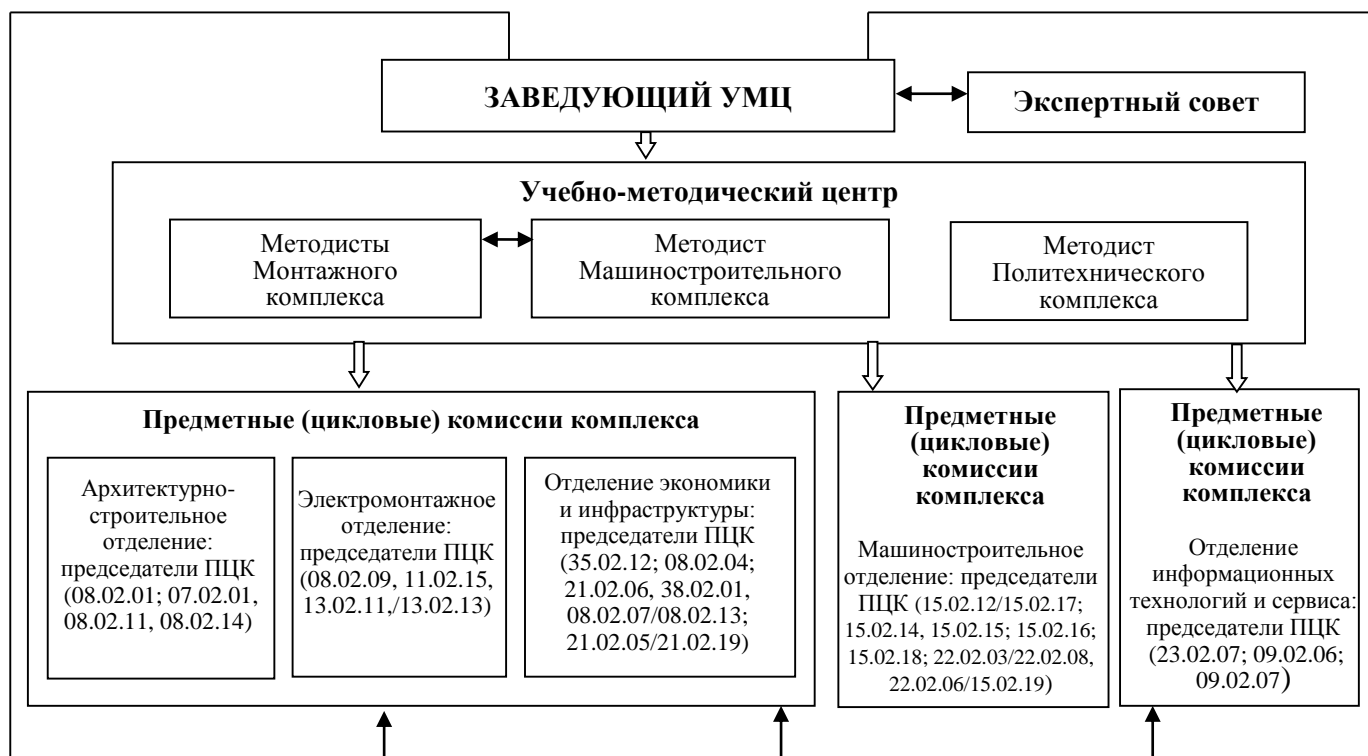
ЗАВЕДУЮЩИЙ УМЦ

Экспертный совет

Учебно-методический центр

Методисты Монтажного комплекса

Методист Машиностроительного комплекса

Методист Политехнического комплекса

Предметные (цикловые) комиссии комплекса

Архитектурно-строительное отделение: председатели ПЦК (08.02.01; 07.02.01, 08.02.11, 08.02.14)

Электромонтажное отделение: председатели ПЦК (08.02.09, 11.02.15, 13.02.11,/13.02.13)

Отделение экономики и инфраструктуры: председатели ПЦК (35.02.12; 08.02.04; 21.02.06, 38.02.01, 08.02.07/08.02.13; 21.02.05/21.02.19)

Предметные (цикловые) комиссии комплекса

Машиностроительное отделение: председатели ПЦК (15.02.12/15.02.17; 15.02.14, 15.02.15; 15.02.16; 15.02.18; 22.02.03/22.02.08, 22.02.06/15.02.19)

Предметные (цикловые) комиссии комплекса

Отделение информационных технологий и сервиса: председатели ПЦК (23.02.07; 09.02.06; 09.02.07)